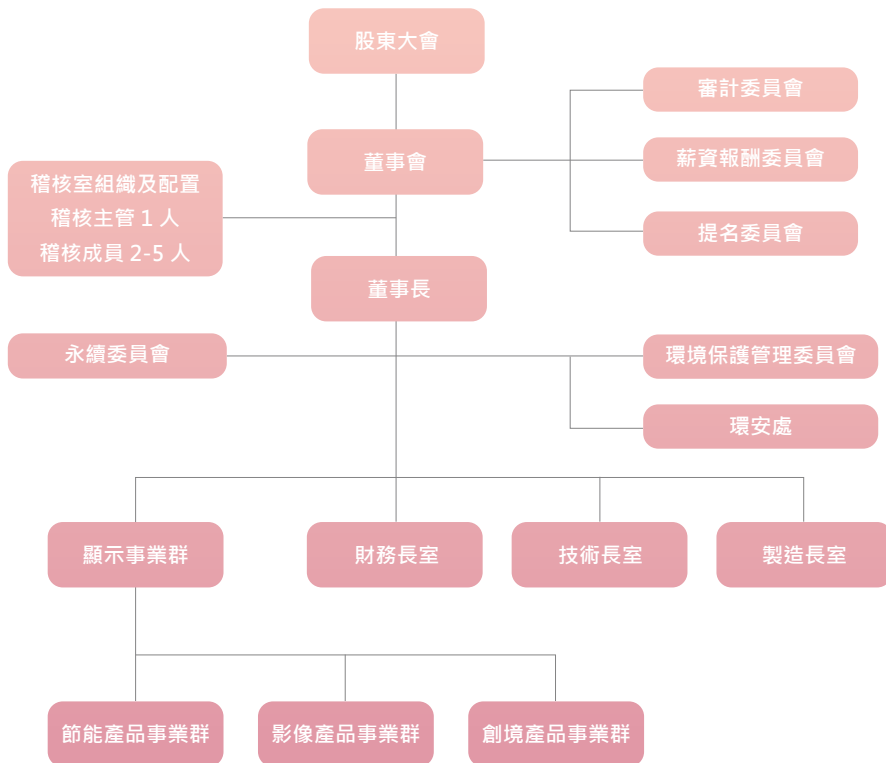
股東大會

審計委員會

薪資報酬委員會

提名委員會

董事會

稽核室組織及配置
稽核主管 1 人
稽核成員 2-5 人

董事長

永續委員會

環境保護管理委員會

環安處

顯示事業群

財務長室

技術長室

製造長室

節能產品事業群

影像產品事業群

創境產品事業群